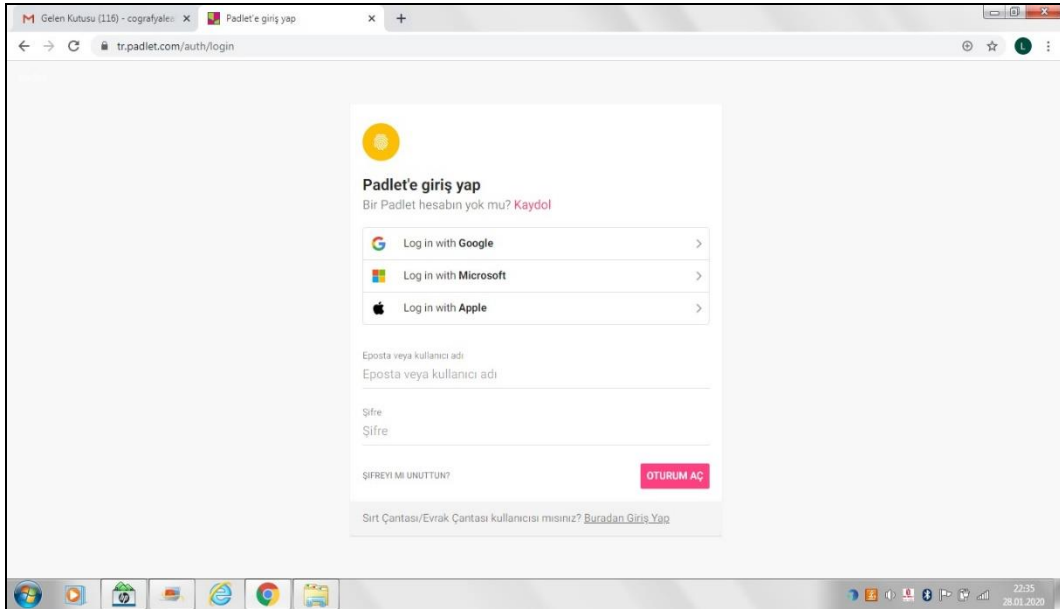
M Gelen Kutusu (116) - cografyale: ×
Padlet'e giriş yap ×
+

tr.padlet.com/auth/login

L

Padlet'e giriş yap
Bir Padlet hesabın yok mu? Kaydol

Log in with **Google**
Log in with **Microsoft**
Log in with **Apple**

Eposta veya kullanıcı adı
Eposta veya kullanıcı adı

Şifre
Şifre

ŞIFREYI MI UNUTTUN?
OTURUM AÇ

Sırt Çantası/Evrak Çantası kullanıcısı mısınız? Buradan Giriş Yap

22:35
28.01.2020